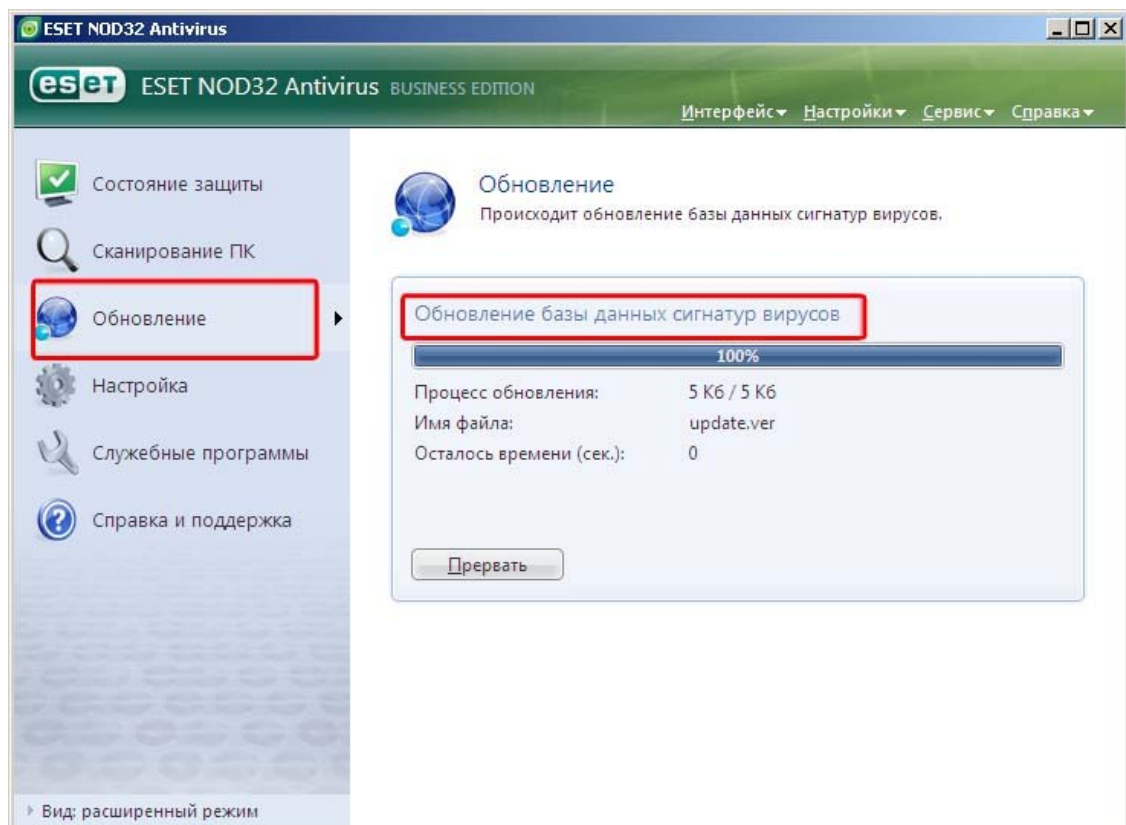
ESET NOD32 Antivirus

eset ESET NOD32 Antivirus BUSINESS EDITION

Интерфейс▾ Настройки▾ Сервис▾ Справка▾

Состояние защиты

Сканирование ПК

Обновление

Настройка

Служебные программы

Справка и поддержка

Вид: расширенный режим

Обновление

Происходит обновление базы данных сигнатур вирусов.

Обновление базы данных сигнатур вирусов

100%

| | |
|---|---|
| Процесс обновления: | 5 Кб / 5 Кб |
| Имя файла: | update.ver |
| Осталось времени (сек.): | 0 |

Прервать